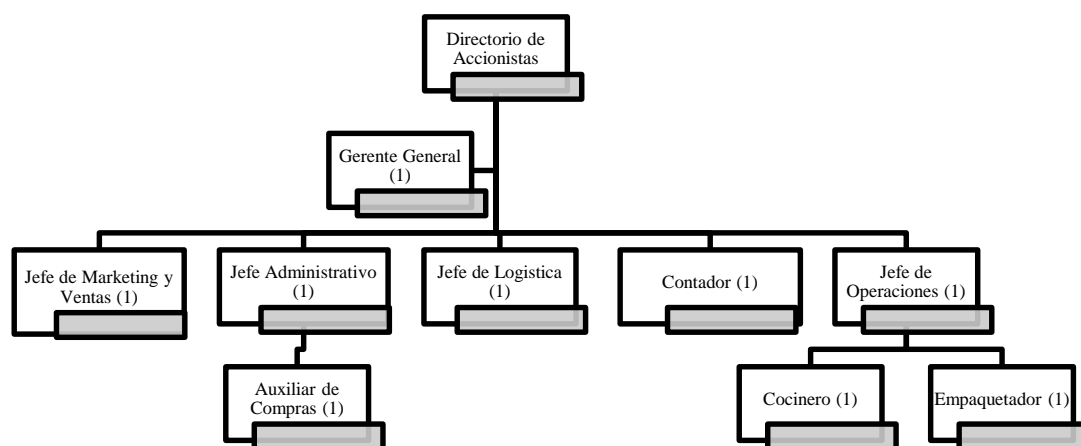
Directorio de Accionistas

Gerente General (1)

Jefe de Marketing y Ventas (1)

Jefe Administrativo (1)

Jefe de Logistica (1)

Contador (1)

Jefe de Operaciones (1)

Auxiliar de Compras (1)

Cocinero (1)

Empaquetador (1)